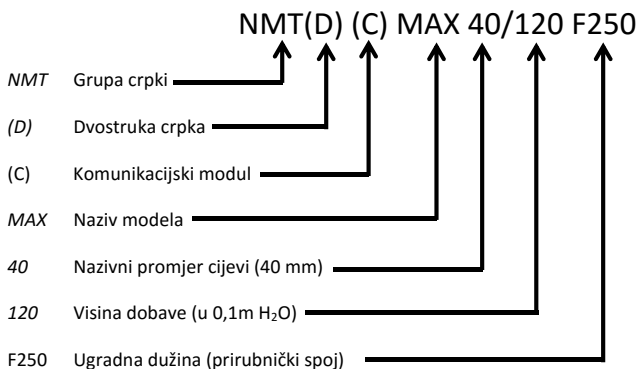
NMT(D) (C) MAX 40/120 F250

NMT Grupa crpki

(D) Dvostruka crpka

(C) Komunikacijski modul

MAX Naziv modela

40 Nazivni promjer cijevi (40 mm)

120 Visina dobave (u 0,1m $H_2O$)

F250 Ugradna dužina (prirubnički spoj)